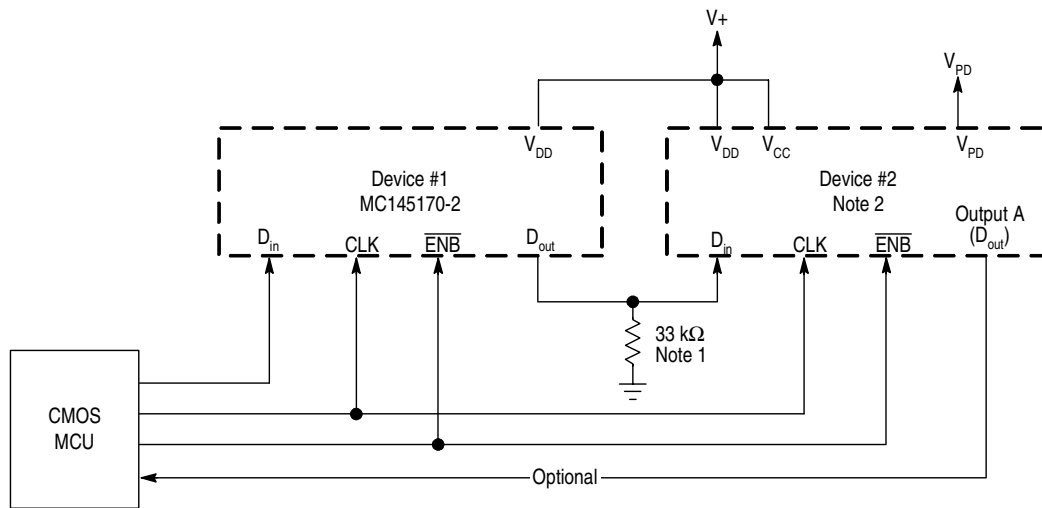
V+

$V_{PD}$

$V_{DD}$

$V_{DD}$ $V_{CC}$

$V_{PD}$

Device #1
MC145170-2

Device #2
Note 2

Output A
($D_{out}$)

$D_{in}$ CLK $\overline{ENB}$ $D_{out}$

$D_{in}$ CLK $\overline{ENB}$

33 kΩ
Note 1

CMOS
MCU

Optional